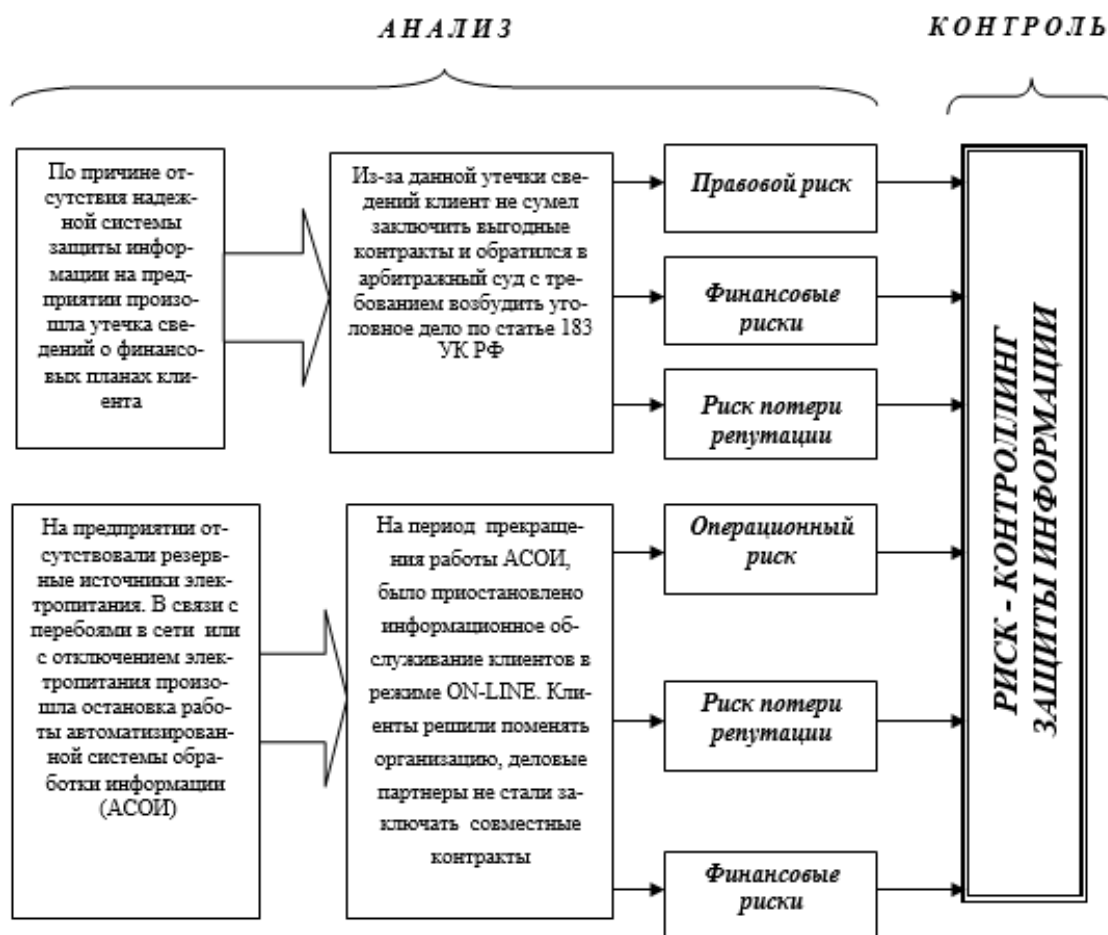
АНАЛИЗ

КОНТРОЛЬ

По причине отсутствия надежной системы защиты информации на предприятии произошла утечка сведений о финансовых планах клиента

Из-за данной утечки сведений клиент не сумел заключить выгодные контракты и обратился в арбитражный суд с требованием возбудить уголовное дело по статье 183 УК РФ

Правовой риск

Финансовые риски

Риск потери репутации

На предприятии отсутствовали резервные источники электропитания. В связи с перебоями в сети или с отключением электропитания произошла остановка работы автоматизированной системы обработки информации (АСОИ)

На период прекращения работы АСОИ, было приостановлено информационное обслуживание клиентов в режиме ON-LINE. Клиенты решили поменять организацию, деловые партнеры не стали заключать совместные контракты

Операционный риск

Риск потери репутации

Финансовые риски

РИСК - КОНТРОЛЛИНГ ЗАЩИТЫ ИНФОРМАЦИИ